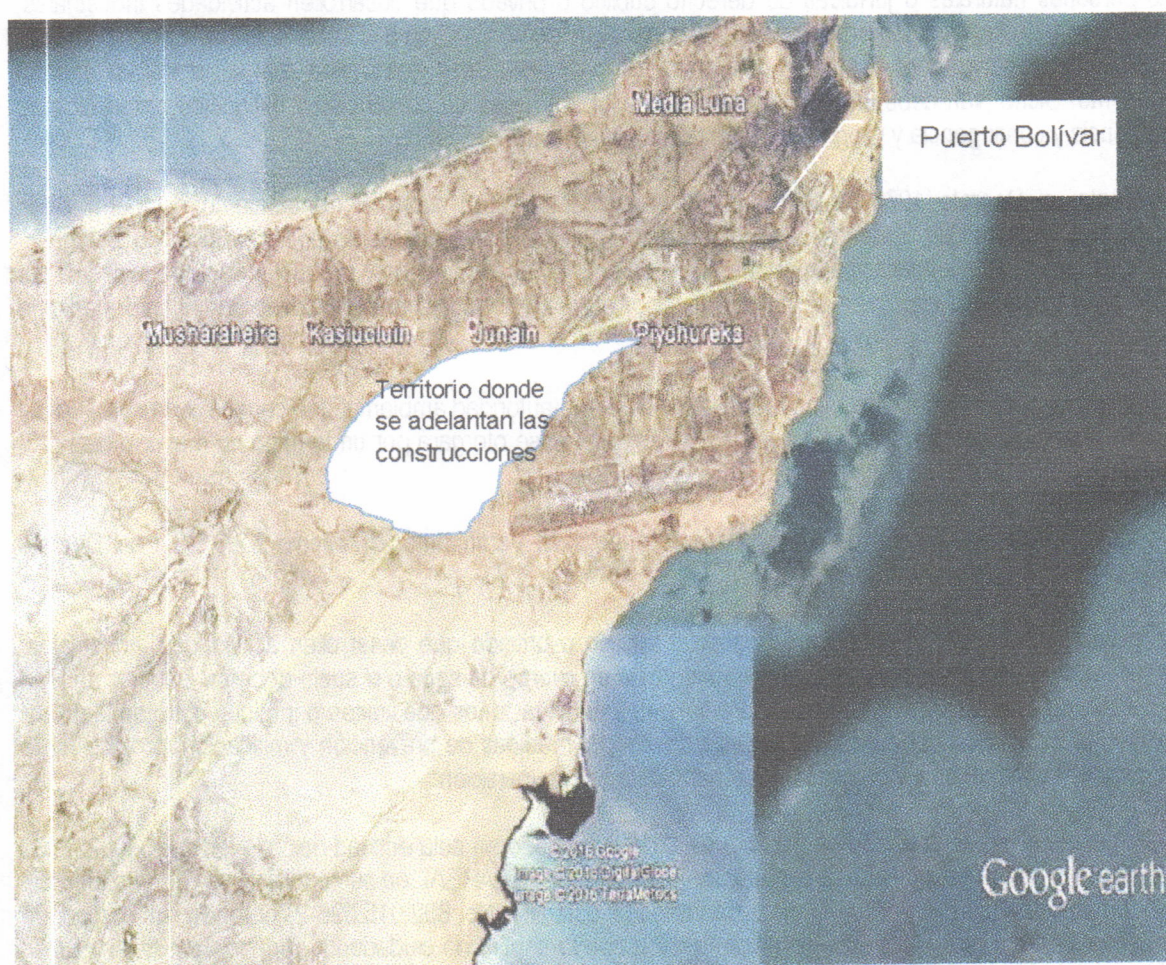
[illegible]

Media Luna

Puerto Bolívar

Musharaheira Kasiuciuin Junain Piyohureka

Territorio donde se adelantan las construcciones

© 2016 Google
Image © 2016 DigitalGlobe
Image © 2016 TerraMetrics

Google earth